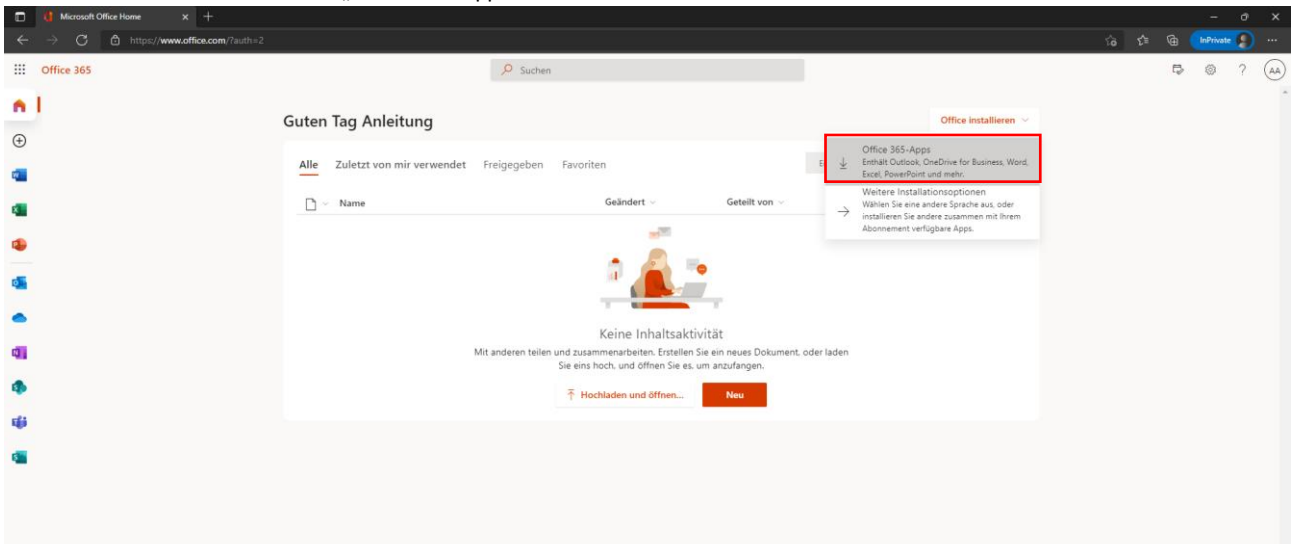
Microsoft Office Home

https://www.office.com/?auth=2

InPrivate

Office 365

Suchen

AA

Guten Tag Anleitung

Office installieren

Office 365-Apps
Enthält Outlook, OneDrive for Business, Word, Excel, PowerPoint und mehr.

Weitere Installationsoptionen
Wählen Sie eine andere Sprache aus, oder installieren Sie andere zusammen mit Ihrem Abonnement verfügbare Apps.

Alle   Zuletzt von mir verwendet   Freigegeben   Favoriten

Name   Geändert   Geteilt von

Keine Inhaltsaktivität

Mit anderen teilen und zusammenarbeiten. Erstellen Sie ein neues Dokument, oder laden Sie eins hoch, und öffnen Sie es, um anzufangen.

Hochladen und öffnen...   Neu